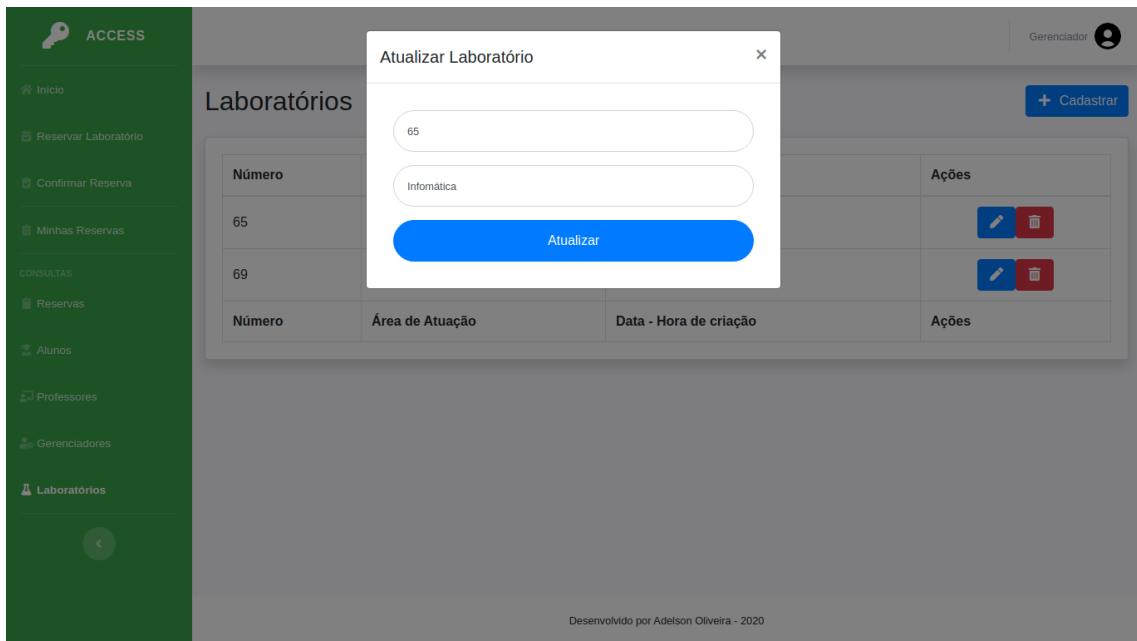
ACCESS

Início

Reservar Laboratório

Confirmar Reserva

Minhas Reservas

CONSULTAS

Reservas

Alunos

Professores

Gerenciadores

Laboratórios

Gerenciador

Laboratórios

+ Cadastrar

Atualizar Laboratório

×

65

Infomática

Atualizar

| Número | Área de Atuação | Data - Hora de criação | Ações |
|---|---|---|---|
| 65 | | | |
| 69 | | | |
| Número | Área de Atuação | Data - Hora de criação | Ações |

Desenvolvido por Adelson Oliveira - 2020